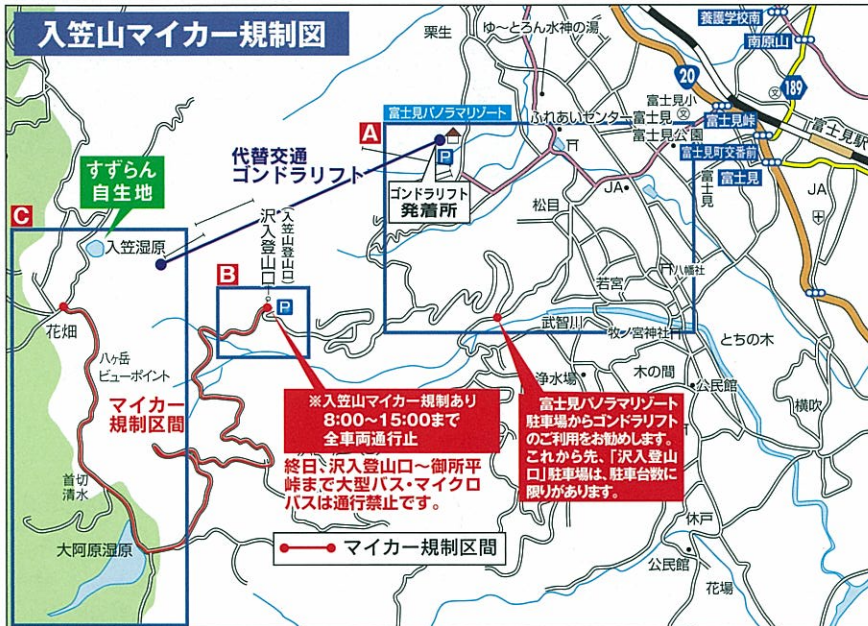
入笠山マイカー規制図

栗生
ゆ～とろん水神の湯
養護学校南
南原山
20
189
富士見パノラマリゾート
ふれあいセンター
富士見小
富士見公園
富士見峠
富士見町交番前
富士見
富士見駅
JA
富士見
JA
A
代替交通
ゴンドラリフト
ゴンドラリフト
発着所
すずらん
自生地
C
入笠湿原
沢入登山口
(入笠山登山口)
B
P
P
松目
若宮
八幡社
武智川
牧ノ宮神社
とちの木
花畑
八ヶ岳
ビューポイント
マイカー
規制区間
浄水場
木の間
公民館
横吹
※入笠山マイカー規制あり
8:00～15:00まで
全車両通行止
富士見パノラマリゾート
駐車場からゴンドラリフト
のご利用をお勧めします。
これから先、「沢入登山口」駐車場は、駐車台数に限りがあります。
終日、沢入登山口～御所平峠まで大型バス・マイクロバスは通行禁止です。
首切
清水
大阿原湿原
マイカー規制区間
休戸
公民館
花場